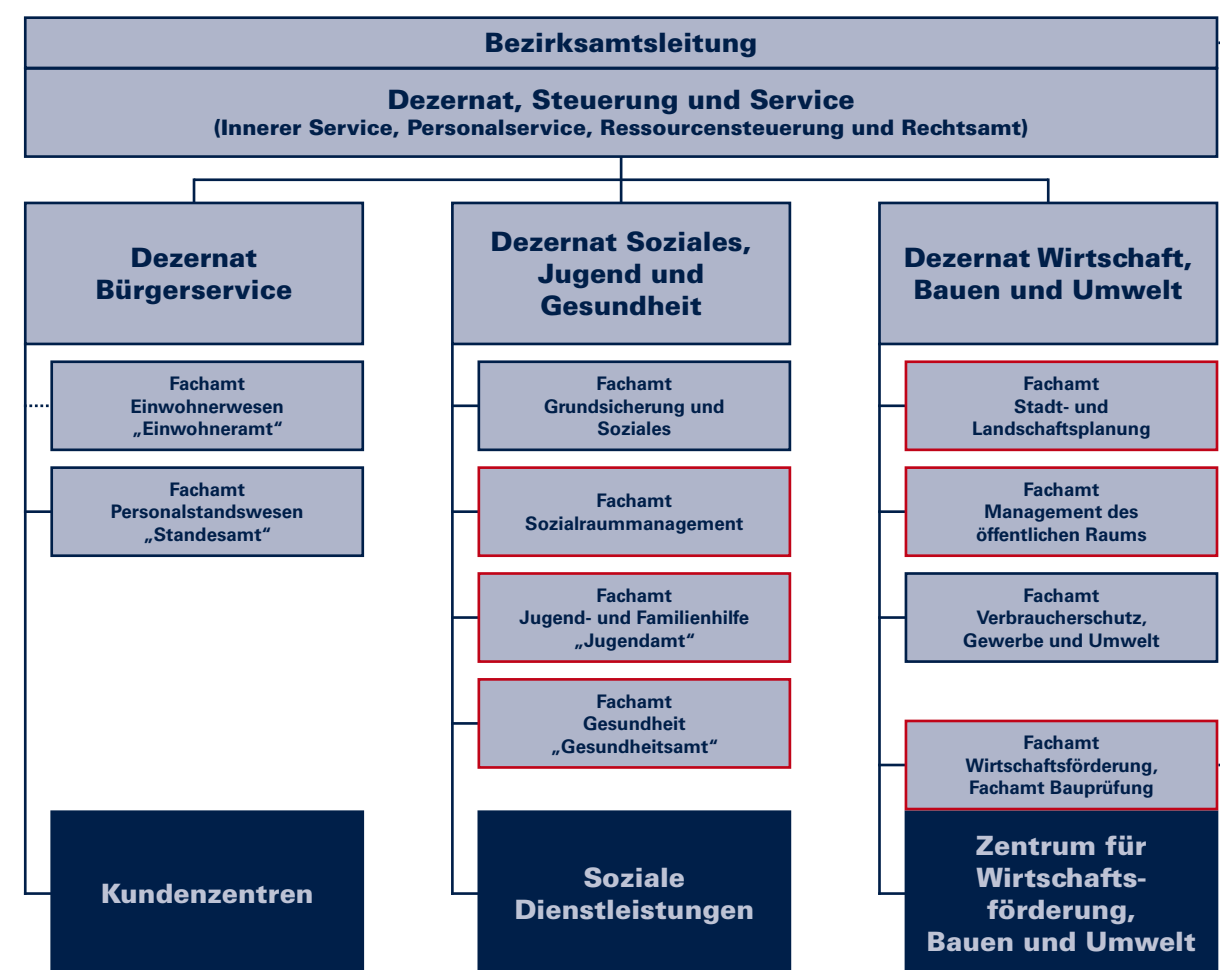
Bezirksamtsleitung

Dezernat, Steuerung und Service
(Innerer Service, Personalservice, Ressourcensteuerung und Rechtsamt)

Dezernat Bürgerservice

Fachamt Einwohnerwesen „Einwohneramt"

Fachamt Personalstandswesen „Standesamt"

Kundenzentren

Dezernat Soziales, Jugend und Gesundheit

Fachamt Grundsicherung und Soziales

Fachamt Sozialraummanagement

Fachamt Jugend- und Familienhilfe „Jugendamt"

Fachamt Gesundheit „Gesundheitsamt"

Soziale Dienstleistungen

Dezernat Wirtschaft, Bauen und Umwelt

Fachamt Stadt- und Landschaftsplanung

Fachamt Management des öffentlichen Raums

Fachamt Verbraucherschutz, Gewerbe und Umwelt

Fachamt Wirtschaftsförderung, Fachamt Bauprüfung

Zentrum für Wirtschaftsförderung, Bauen und Umwelt